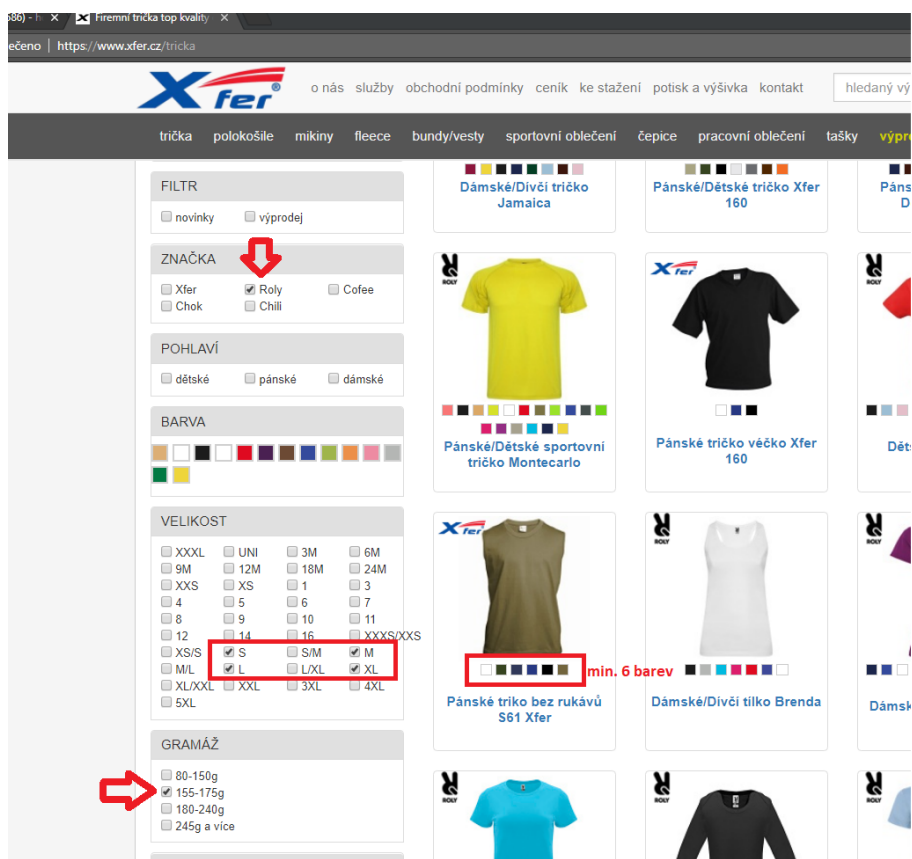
686) - h ✕ Firemní trička top kvality ✕

ečeno | https://www.xfer.cz/tricka

Xfer

o nás služby obchodní podmínky ceník ke stažení potisk a výšivka kontakt hledaný vý

trička polokošile mikiny fleece bundy/vesty sportovní oblečení čepice pracovní oblečení tašky výpro

FILTR
novinky výprodej

ZNAČKA
Xfer Roly Cofee
Chok Chili

POHLAVÍ
dětské pánské dámské

BARVA

VELIKOST
XXXL UNI 3M 6M
9M 12M 18M 24M
XXS XS 1 3
4 5 6 7
8 9 10 11
12 14 16 XXXS/XXS
XS/S S S/M M
M/L L L/XL XL
XL/XXL XXL 3XL 4XL
5XL

GRAMÁŽ
80-150g
155-175g
180-240g
245g a více

Dámské/Dívčí tričko Jamaica

Pánské/Dětské tričko Xfer 160

Páns D

Pánské/Dětské sportovní tričko Montecarlo

Xfer

Pánské tričko véčko Xfer 160

Děts

Xfer

min. 6 barev

Pánské triko bez rukávů S61 Xfer

Dámské/Dívčí tílko Brenda

Dáms